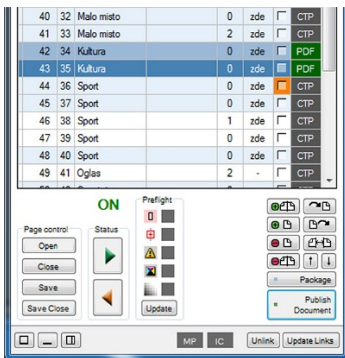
| | | | | | | |
|---|---|---|---|---|---|---|
| 40 | 32 | Malo misto | 0 | zde | | CTP |
| 41 | 33 | Malo misto | 2 | zde | | CTP |
| 42 | 34 | Kultura | 0 | zde | | PDF |
| 43 | 35 | Kultura | 0 | zde | | PDF |
| 44 | 36 | Sport | 0 | zde | | CTP |
| 45 | 37 | Sport | 0 | zde | | CTP |
| 46 | 38 | Sport | 1 | zde | | CTP |
| 47 | 39 | Sport | 0 | zde | | CTP |
| 48 | 40 | Sport | 0 | zde | | CTP |
| 49 | 41 | Oglas | 2 | - | | CTP |

ON

Prefight

Page control

Status

Open

Close

Save

Save Close

Update

Package

Publish Document

MP

IC

Unlink

Update Links